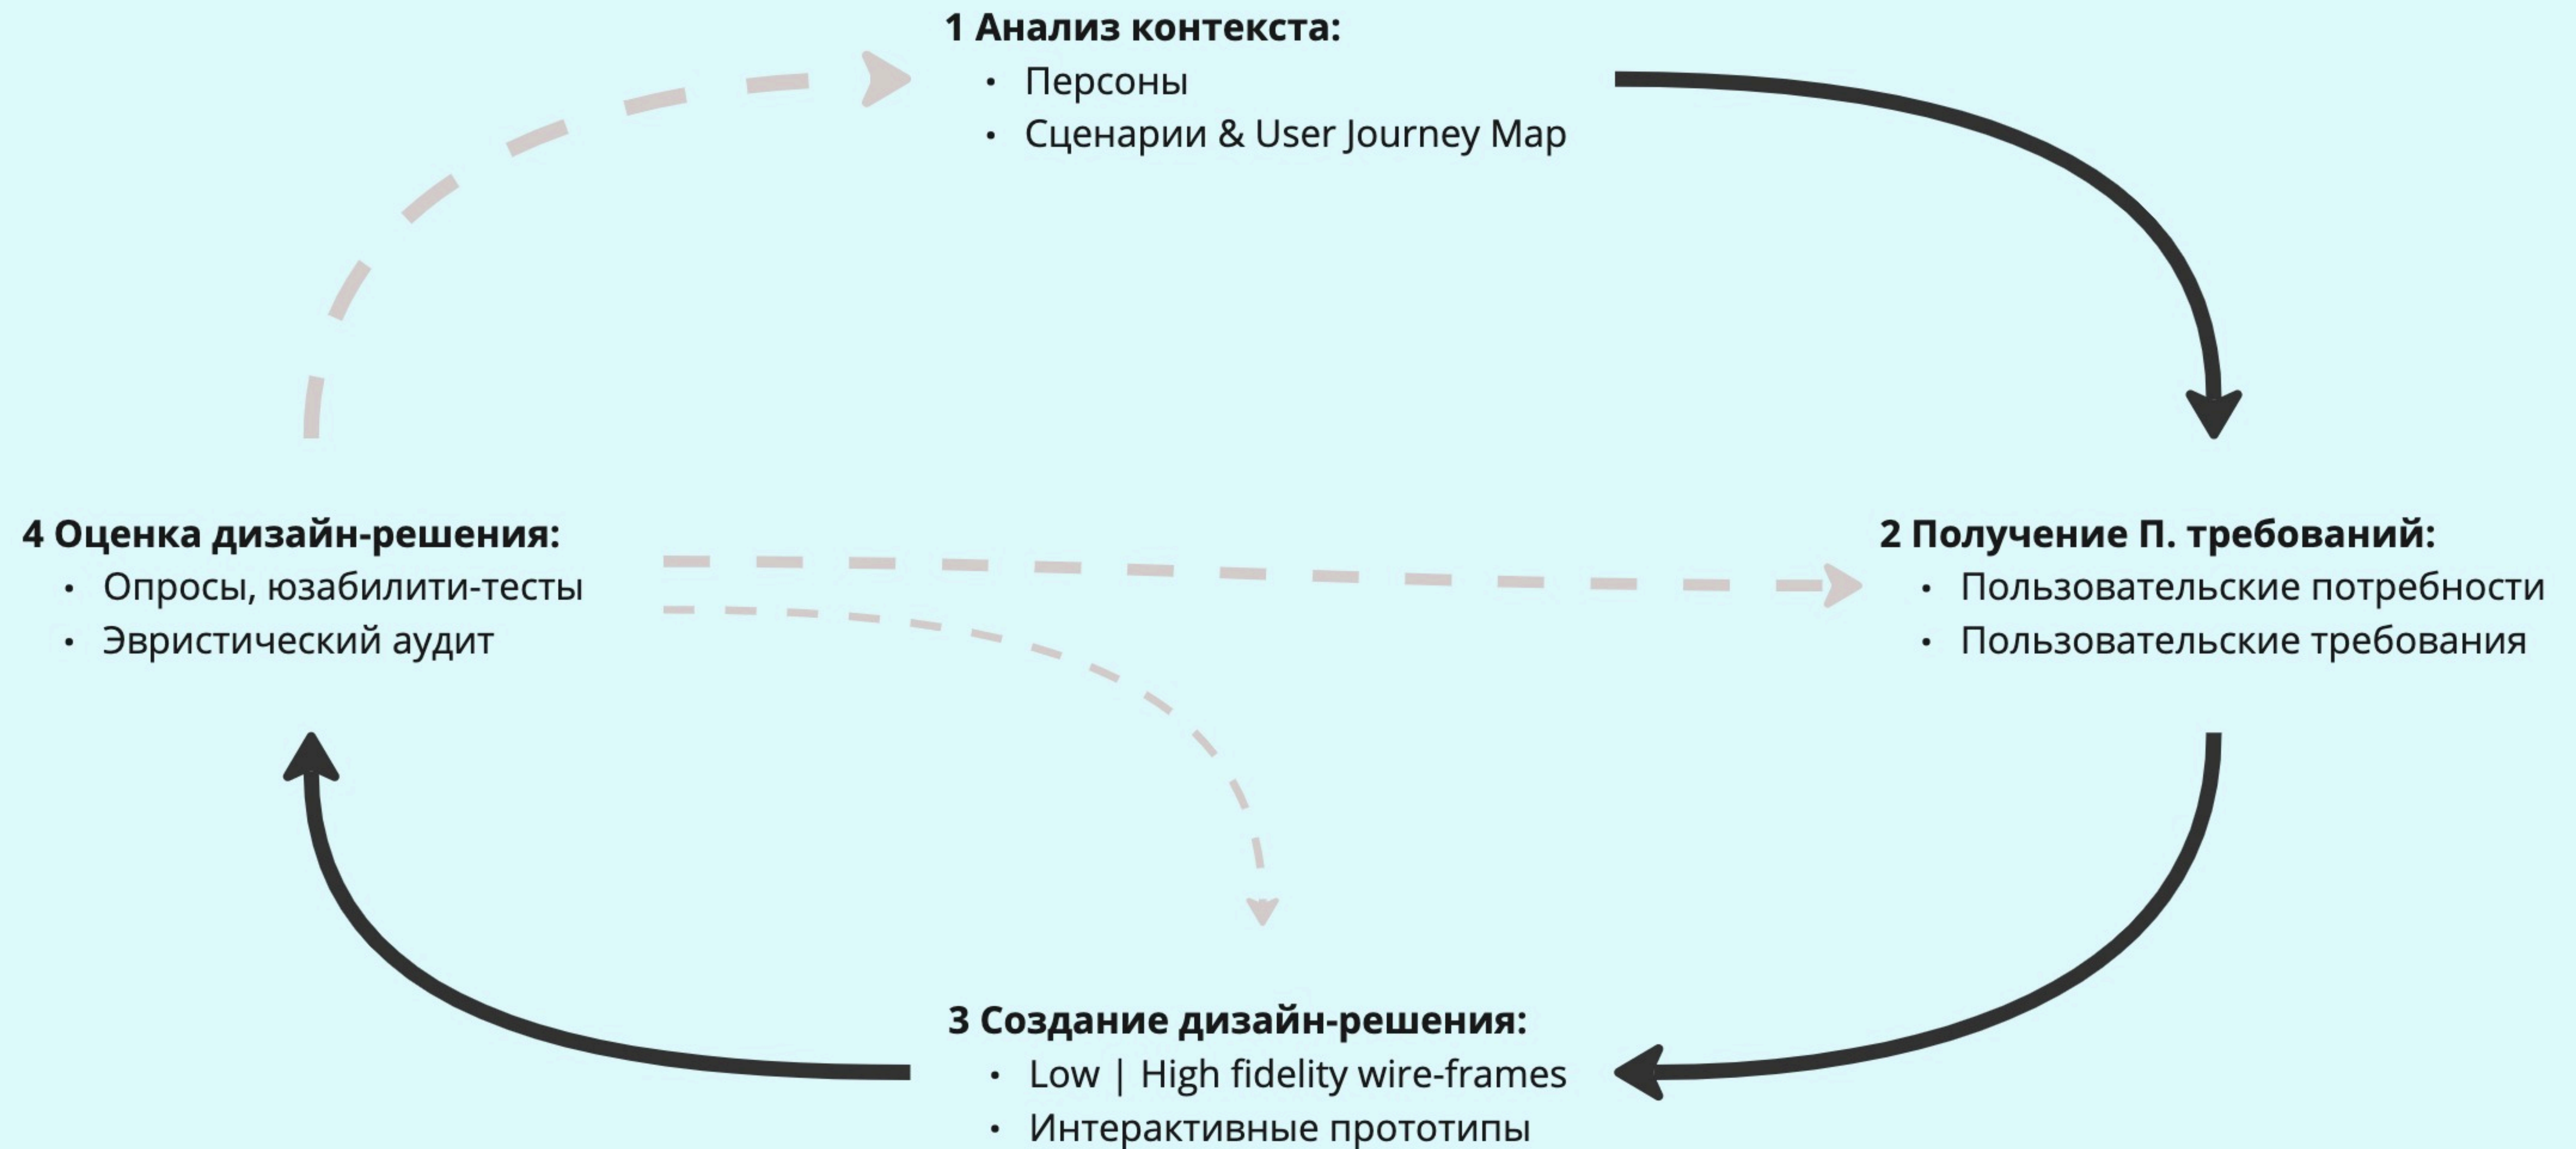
**1 Анализ контекста:**
- Персоны
- Сценарии & User Journey Map

**4 Оценка дизайн-решения:**
- Опросы, юзабилити-тесты
- Эвристический аудит

**2 Получение П. требований:**
- Пользовательские потребности
- Пользовательские требования

**3 Создание дизайн-решения:**
- Low | High fidelity wire-frames
- Интерактивные прототипы